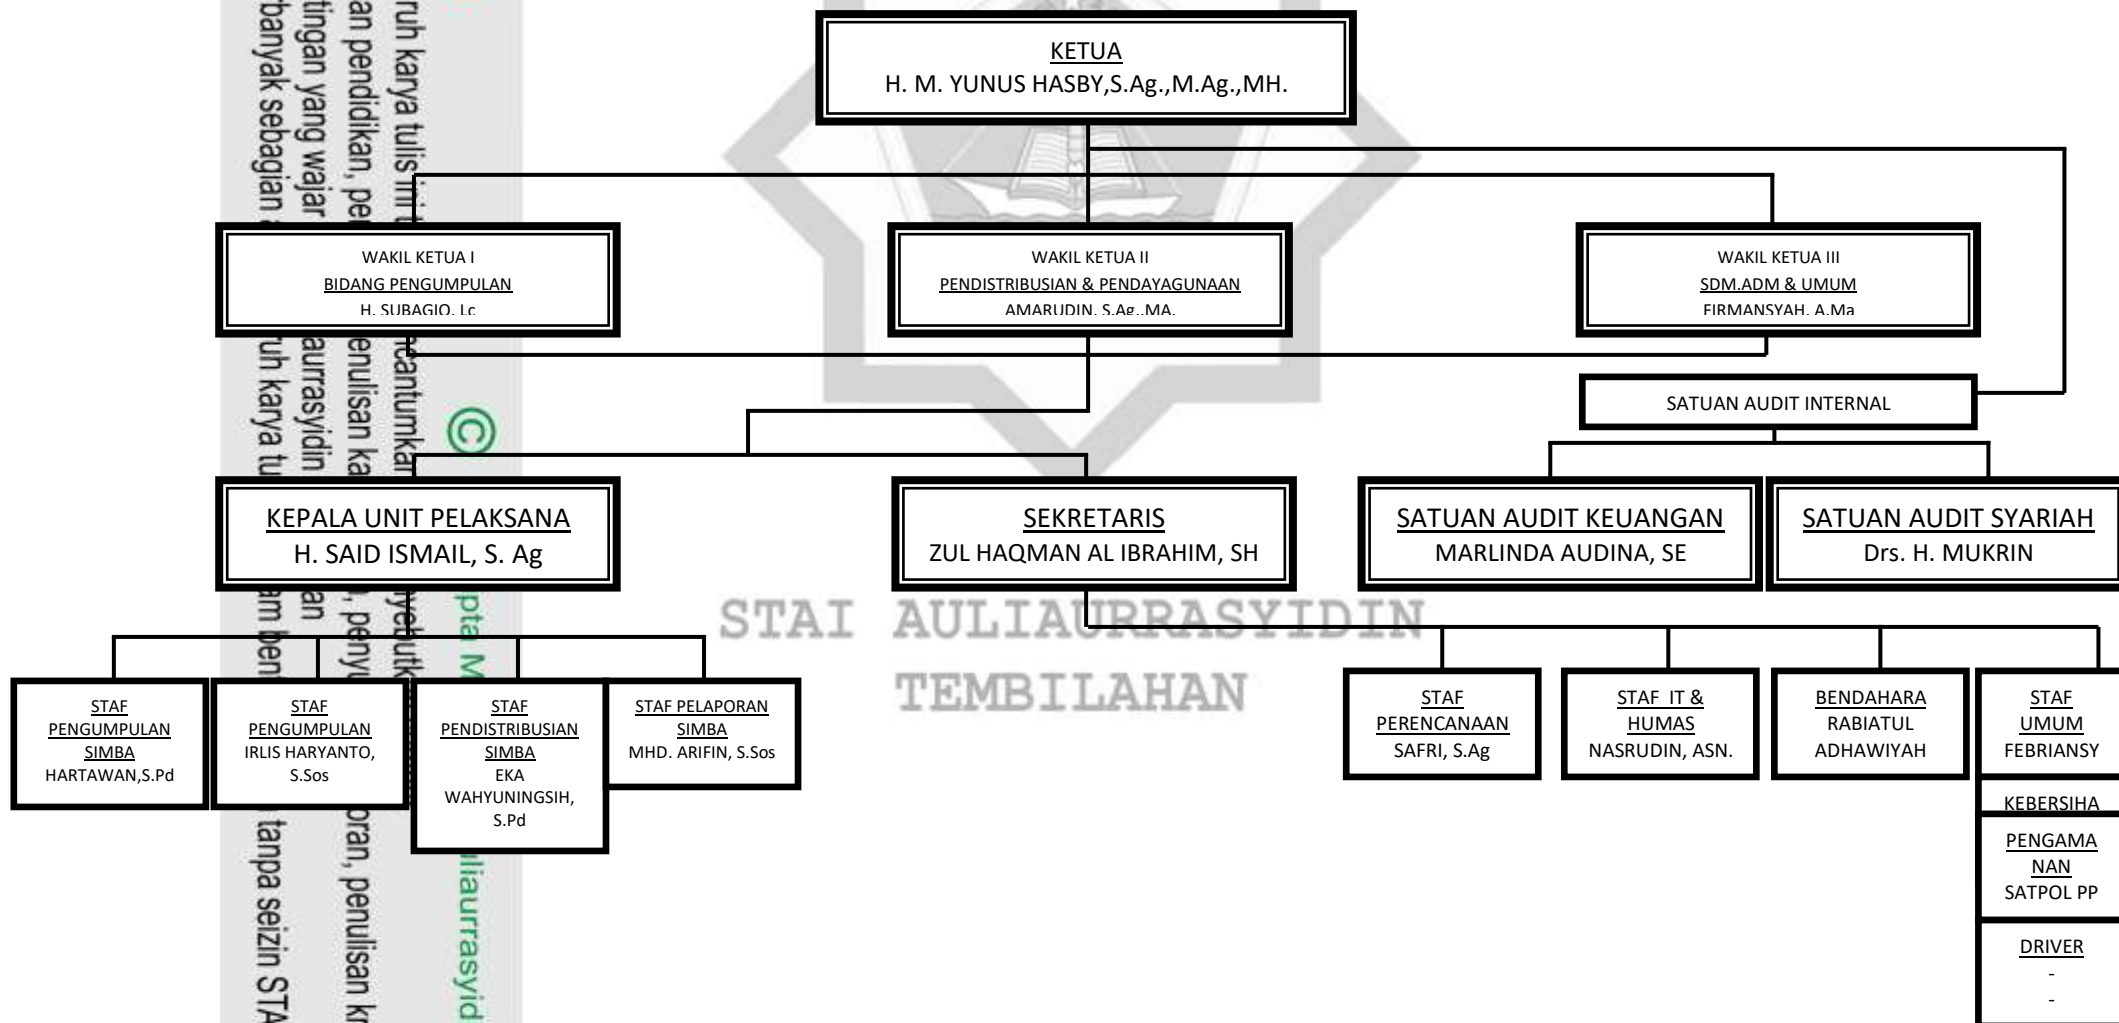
KETUA
H. M. YUNUS HASBY,S.Ag.,M.Ag.,MH.

WAKIL KETUA I
BIDANG PENGUMPULAN
H. SUBAGIO, Lc

WAKIL KETUA II
PENDISTRIBUSIAN & PENDAYAGUNAAN
AMARUDIN, S.Ag.,MA.

WAKIL KETUA III
SDM.ADM & UMUM
FIRMANSYAH, A.Ma

SATUAN AUDIT INTERNAL

KEPALA UNIT PELAKSANA
H. SAID ISMAIL, S. Ag

SEKRETARIS
ZUL HAQMAN AL IBRAHIM, SH

SATUAN AUDIT KEUANGAN
MARLINDA AUDINA, SE

SATUAN AUDIT SYARIAH
Drs. H. MUKRIN

STAI AULIAURRASYIDIN
TEMBILAHAN

STAF PENGUMPULAN SIMBA
HARTAWAN,S.Pd

STAF PENGUMPULAN
IRLIS HARYANTO, S.Sos

STAF PENDISTRIBUSIAN SIMBA
EKA WAHYUNINGSIH, S.Pd

STAF PELAPORAN SIMBA
MHD. ARIFIN, S.Sos

STAF PERENCANAAN
SAFRI, S.Ag

STAF IT & HUMAS
NASRUDIN, ASN.

BENDAHARA
RABIATUL ADHAWIYAH

STAF UMUM
FEBRIANSY

KEBERSIHA

PENGAMANAN
SATPOL PP

DRIVER
-
-

ruh karya tulis ini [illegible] mencantumkan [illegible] menyebutkan
an pendidikan, pe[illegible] penulisan ka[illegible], penyusunan laporan, penulisan kr
tingan yang wajar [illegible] aurrasyidin
banyak sebagian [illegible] ruh karya tu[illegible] dalam bentuk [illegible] tanpa seizin STA
© Hak cipta milik STAI Auliaurrasyid